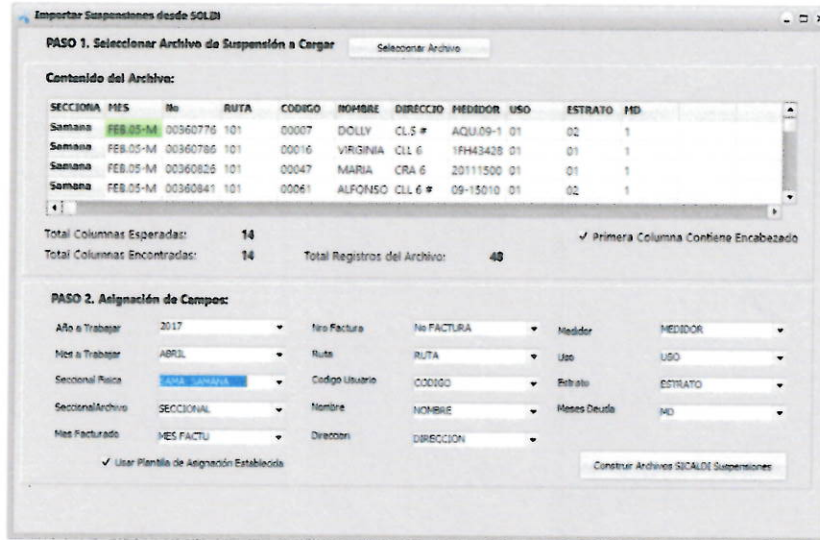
Importar Suspensiones desde SOLDI

PASO 1. Seleccionar Archivo de Suspensión a Cargar

Seleccionar Archivo

Contenido del Archivo:

| SECCIONA | MES | No | RUTA | CODIGO | NOMBRE | DIRECCIO | MEDIDOR | USO | ESTRATO | MD |
|---|---|---|---|---|---|---|---|---|---|---|
| Samana | FEB.05-M | 00360776 | 101 | 00007 | DOLLY | CL 5 # | AQU.09-1 | 01 | 02 | 1 |
| Samana | FEB.05-M | 00360786 | 101 | 00016 | VIRGINIA | CLL 6 | 1FH43428 | 01 | 01 | 1 |
| Samana | FEB.05-M | 00360826 | 101 | 00047 | MARIA | CRA 6 | 20111500 | 01 | 01 | 1 |
| Samana | FEB.05-M | 00360841 | 101 | 00061 | ALFONSO | CLL 6 # | 09-15010 | 01 | 02 | 1 |

Total Columnas Esperadas: 14

Total Columnas Encontradas: 14

Total Registros del Archivo: 48

✓ Primera Columna Contiene Encabezado

PASO 2. Asignación de Campos:

Año a Trabajar 2017

Mes a Trabajar ABRIL

Seccional Fisica SAMA: SAMANA

SeccionalArchivo SECCIONAL

Mes Facturado MES FACTU

Nro Factura No FACTURA

Ruta RUTA

Codigo Usuario CODIGO

Nombre NOMBRE

Direccion DIRECCION

Medidor MEDIDOR

Uso USO

Estrato ESTRATO

Meses Deuda MD

✓ Usar Plantilla de Asignación Establecida

Construir Archivos SICALDE Suspensiones